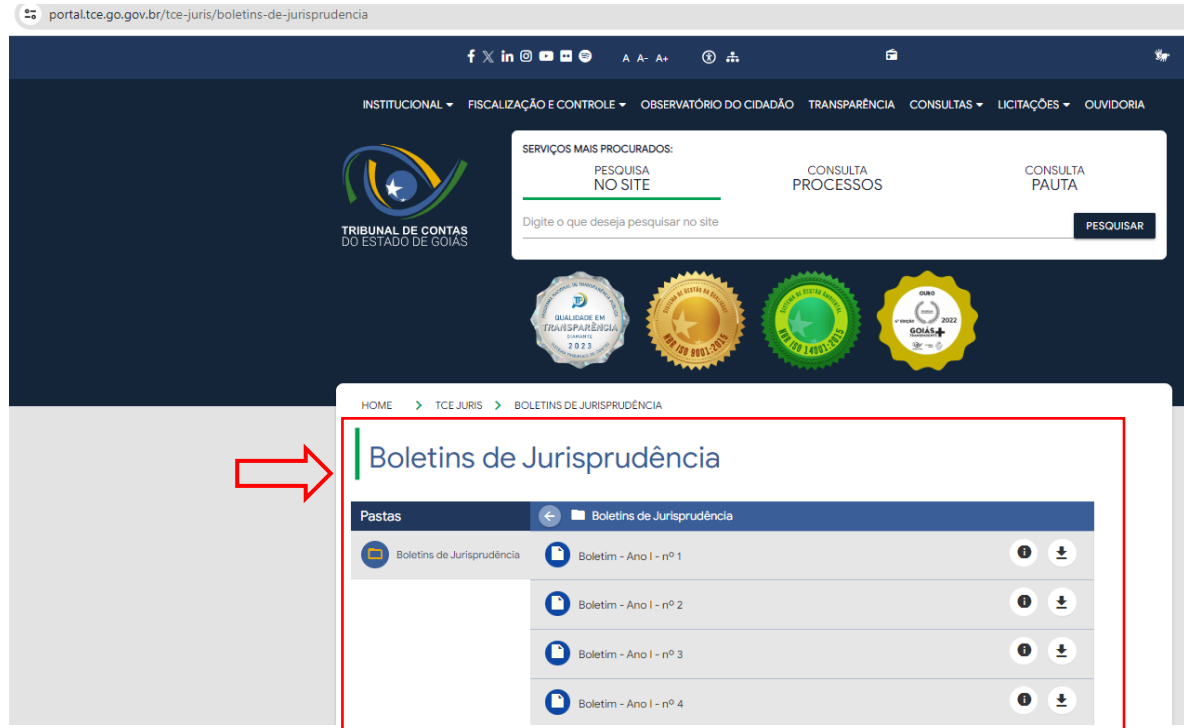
portal.tce.go.gov.br/tce-juris/boletins-de-jurisprudencia

A A- A+

INSTITUCIONAL FISCALIZAÇÃO E CONTROLE OBSERVATÓRIO DO CIDADÃO TRANSPARÊNCIA CONSULTAS LICITAÇÕES OUVIDORIA

TRIBUNAL DE CONTAS
DO ESTADO DE GOIÁS

SERVIÇOS MAIS PROCURADOS:

PESQUISA
NO SITE

CONSULTA
PROCESSOS

CONSULTA
PAUTA

Digite o que deseja pesquisar no site

PESQUISAR

QUALIDADE EM TRANSPARÊNCIA DIAMANTE 2023

NBR ISO 9001:2015

NBR ISO 14001:2015

OURO GOIÁS 2022

HOME > TCE JURIS > BOLETINS DE JURISPRUDÊNCIA

Boletins de Jurisprudência

Pastas

Boletins de Jurisprudência

Boletins de Jurisprudência

Boletim - Ano I - nº 1

Boletim - Ano I - nº 2

Boletim - Ano I - nº 3

Boletim - Ano I - nº 4